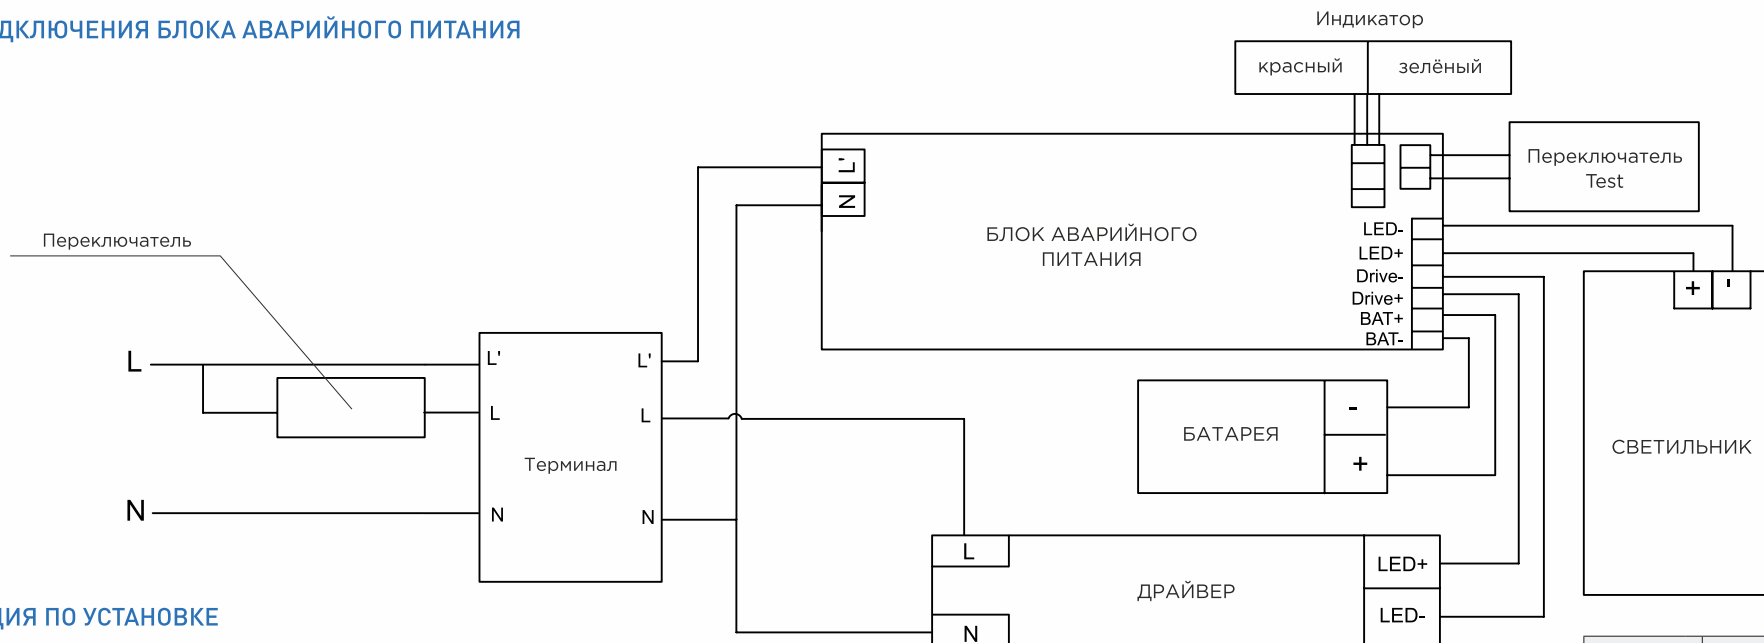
ДКЛЮЧЕНИЯ БЛОКА АВАРИЙНОГО ПИТАНИЯ

Индикатор

красный

зелёный

L'

N

Переключатель Test

БЛОК АВАРИЙНОГО ПИТАНИЯ

LED-
LED+
Drive-
Drive+
BAT+
BAT-

+

'

Переключатель

L

N

L'

L

N

Терминал

L'

L

N

БАТАРЕЯ

-

+

СВЕТИЛЬНИК

L

N

ДРАЙВЕР

LED+

LED-

ЦИЯ ПО УСТАНОВКЕ